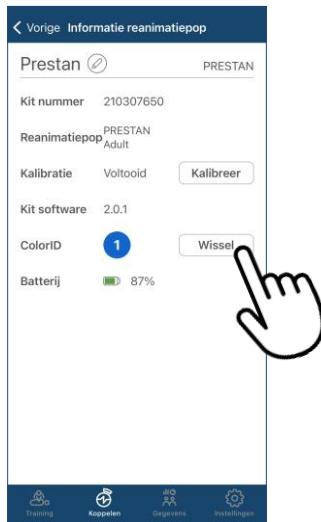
< Vorige Informatie reanimatiepop

Prestan

PRESTAN

Kit nummer 210307650

Reanimatiepop PRESTAN Adult

Kalibratie Voltooid Kalibreer

Kit software 2.0.1

ColorID 1 Wissel

Batterij 87%

Training Koppelen Gegevens Instellingen